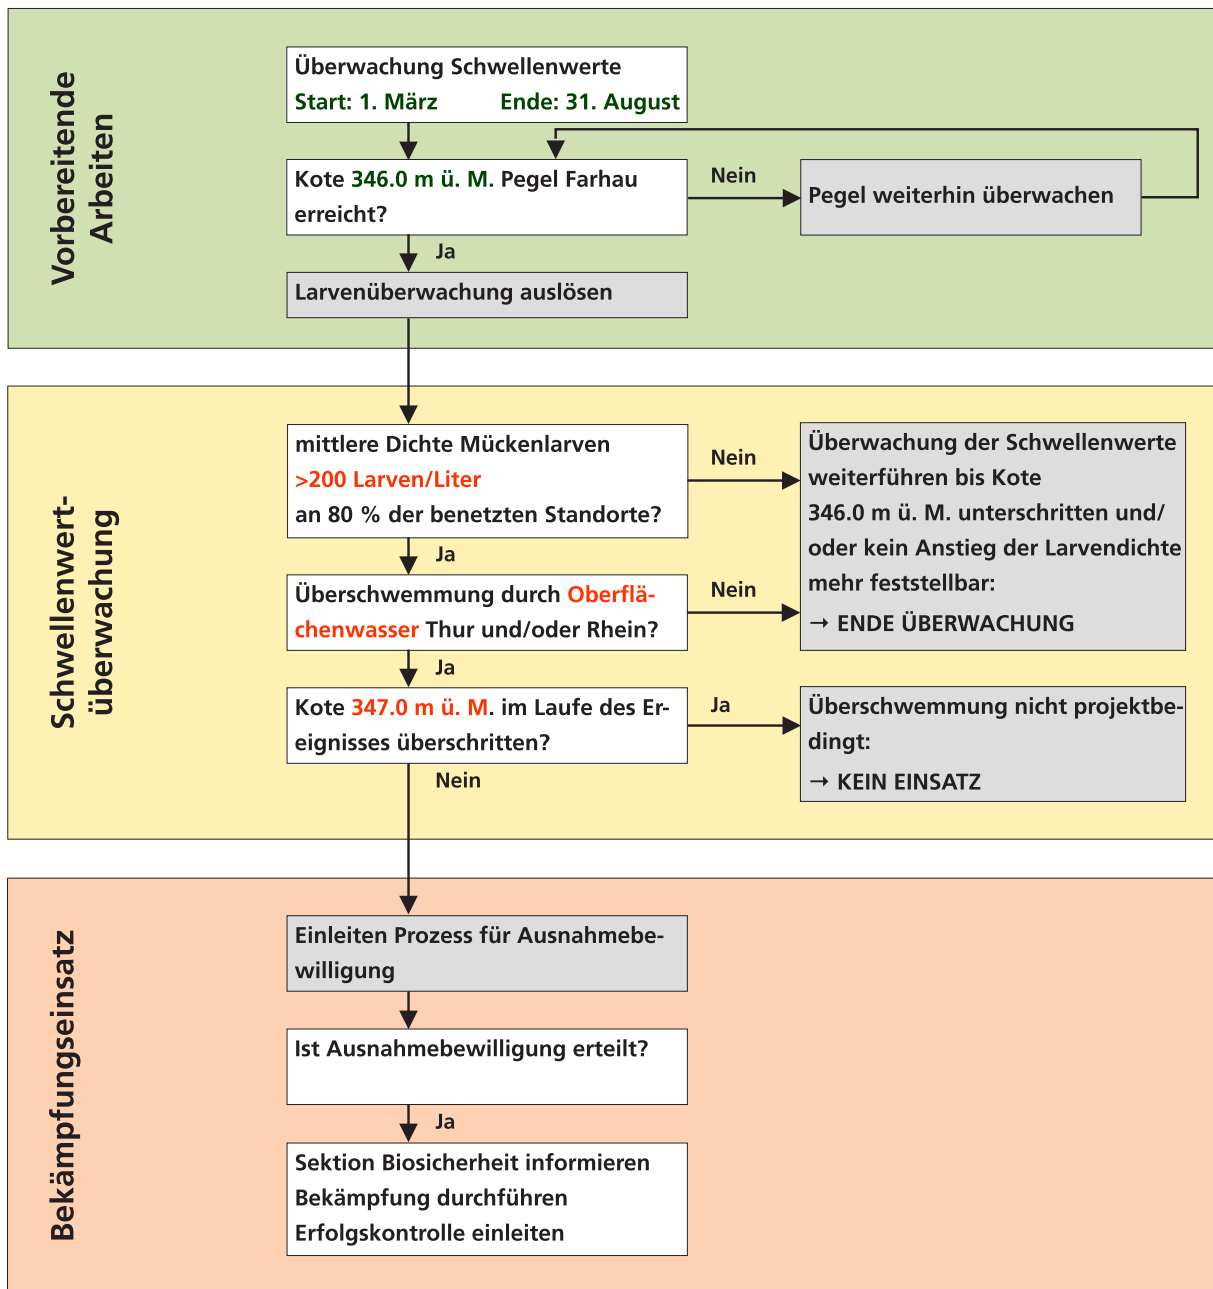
Vorbereitende Arbeiten

Überwachung Schwellenwerte
Start: 1. März Ende: 31. August

Kote 346.0 m ü. M. Pegel Farhau erreicht?

Nein

Pegel weiterhin überwachen

Ja

Larvenüberwachung auslösen

Schwellenwert-überwachung

mittlere Dichte Mückenlarven >200 Larven/Liter an 80 % der benetzten Standorte?

Nein

Überwachung der Schwellenwerte weiterführen bis Kote 346.0 m ü. M. unterschritten und/oder kein Anstieg der Larvendichte mehr feststellbar:
→ ENDE ÜBERWACHUNG

Ja

Überschwemmung durch Oberflächenwasser Thur und/oder Rhein?

Nein

Ja

Kote 347.0 m ü. M. im Laufe des Ereignisses überschritten?

Ja

Überschwemmung nicht projektbedingt:
→ KEIN EINSATZ

Nein

Bekämpfungseinsatz

Einleiten Prozess für Ausnahmebewilligung

Ist Ausnahmebewilligung erteilt?

Ja

Sektion Biosicherheit informieren
Bekämpfung durchführen
Erfolgskontrolle einleiten